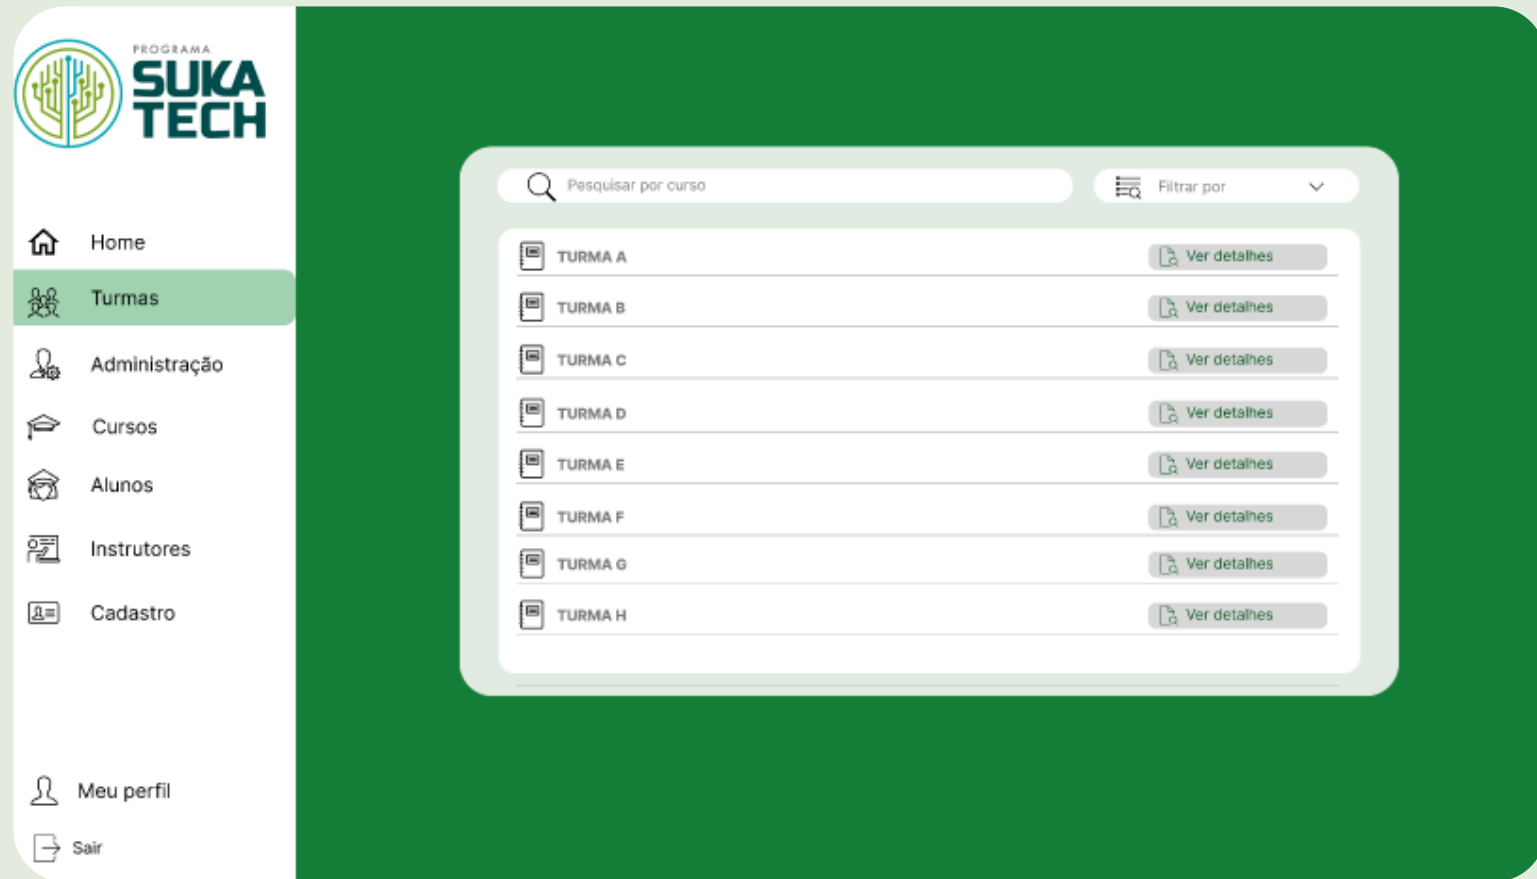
PROGRAMA
SUKA
TECH

Home
Turmas
Administração
Cursos
Alunos
Instrutores
Cadastro

Meu perfil
Sair

Pesquisar por curso
Filtrar por

TURMA A Ver detalhes
TURMA B Ver detalhes
TURMA C Ver detalhes
TURMA D Ver detalhes
TURMA E Ver detalhes
TURMA F Ver detalhes
TURMA G Ver detalhes
TURMA H Ver detalhes